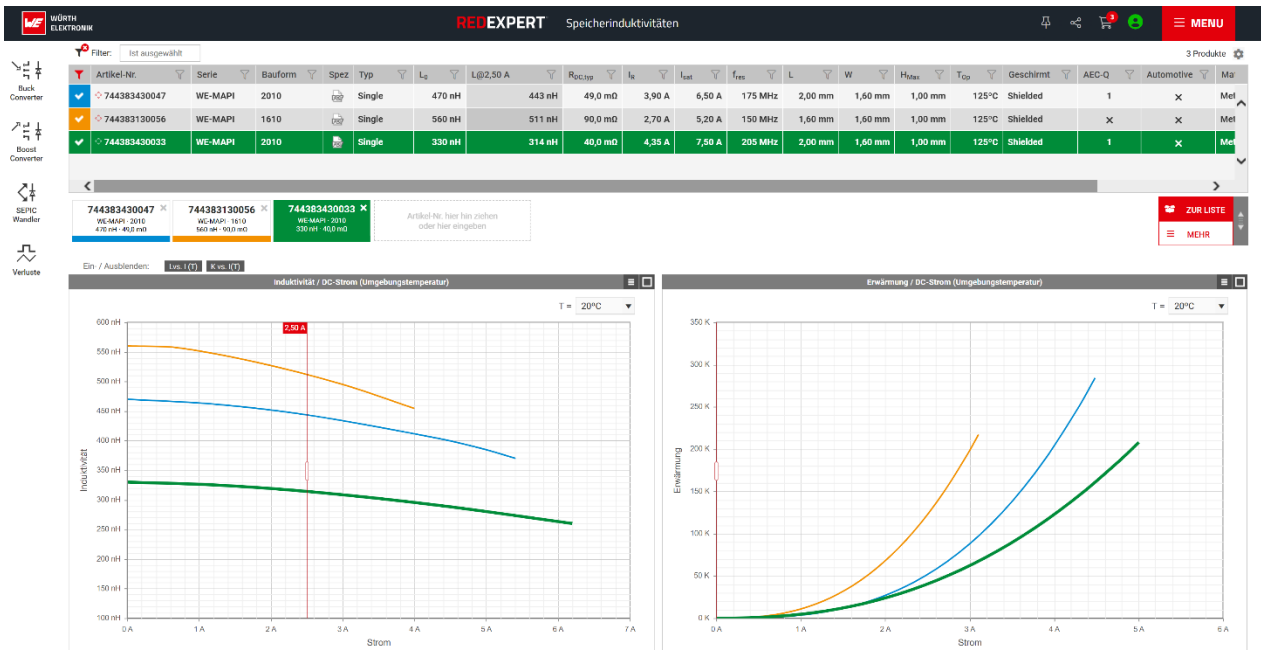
WÜRTH ELEKTRONIK

REDEXPERT Speicherinduktivitäten

3

MENU

Buck Converter

Boost Converter

SEPIC Wandler

Verluste

Filter: Ist ausgewählt

3 Produkte

| | Artikel-Nr. | Serie | Bauform | Spez | Typ | $L_0$ | L@2,50 A | $R_{DC,typ}$ | $I_R$ | $I_{sat}$ | $f_{res}$ | L | W | $H_{Max}$ | $T_{Op}$ | Geschirmt | AEC-Q | Automotive | Ma |
|---|---|---|---|---|---|---|---|---|---|---|---|---|---|---|---|---|---|---|---|
| ✓ | 744383430047 | WE-MAPI | 2010 | | Single | 470 nH | 443 nH | 49,0 mΩ | 3,90 A | 6,50 A | 175 MHz | 2,00 mm | 1,60 mm | 1,00 mm | 125°C | Shielded | 1 | × | Me |
| ✓ | 744383130056 | WE-MAPI | 1610 | | Single | 560 nH | 511 nH | 90,0 mΩ | 2,70 A | 5,20 A | 150 MHz | 1,60 mm | 1,60 mm | 1,00 mm | 125°C | Shielded | × | × | Me |
| ✓ | 744383430033 | WE-MAPI | 2010 | | Single | 330 nH | 314 nH | 40,0 mΩ | 4,35 A | 7,50 A | 205 MHz | 2,00 mm | 1,60 mm | 1,00 mm | 125°C | Shielded | 1 | × | Me |

744383430047 ×
WE-MAPI · 2010
470 nH · 49,0 mΩ

744383130056 ×
WE-MAPI · 1610
560 nH · 90,0 mΩ

744383430033 ×
WE-MAPI · 2010
330 nH · 40,0 mΩ

Artikel-Nr. hier hin ziehen oder hier eingeben

ZUR LISTE

MEHR

Ein- / Ausblenden: Lvs. I (T) K vs. I(T)

Induktivität / DC-Strom (Umgebungstemperatur)

T = 20°C

2,50 A

600 nH
550 nH
500 nH
450 nH
400 nH
350 nH
300 nH
250 nH
200 nH
150 nH
100 nH

Induktivität

0 A 1 A 2 A 3 A 4 A 5 A 6 A 7 A

Strom

Erwärmung / DC-Strom (Umgebungstemperatur)

T = 20°C

350 K
300 K
250 K
200 K
150 K
100 K
50 K
0 K

Erwärmung

0 A 1 A 2 A 3 A 4 A 5 A 6 A

Strom